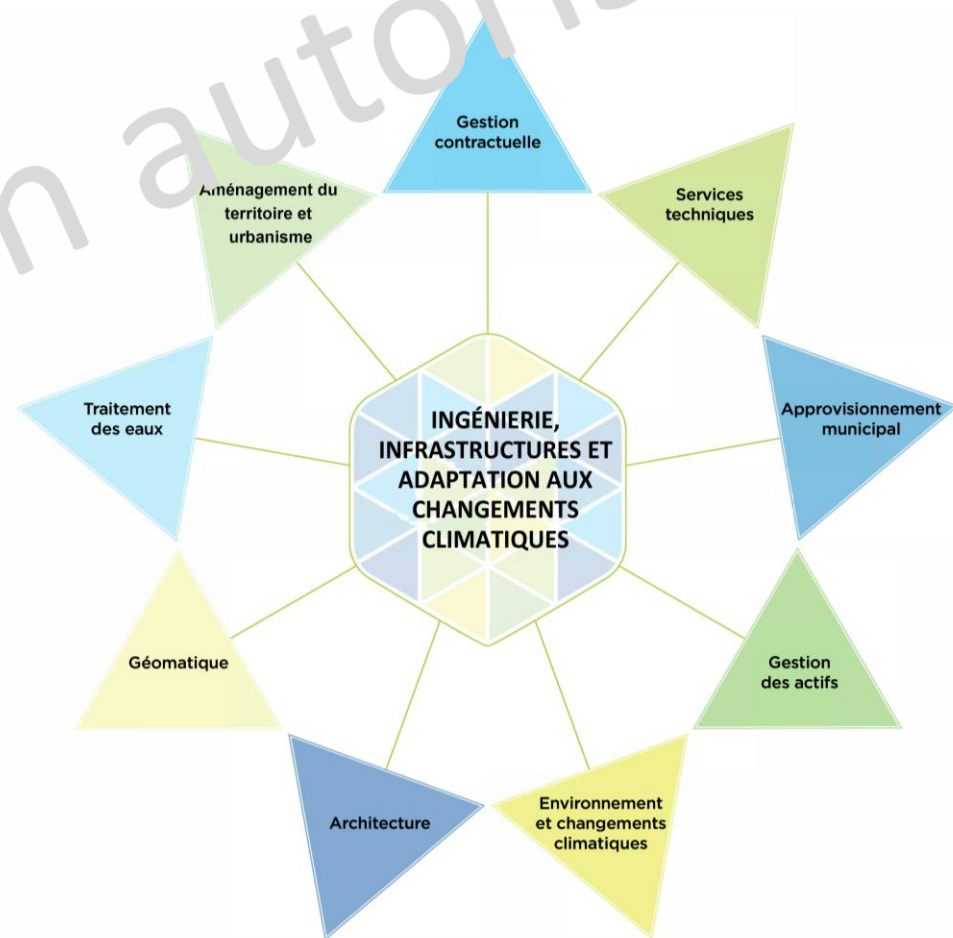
n auton

Gestion contractuelle

Services techniques

Approvisionnement municipal

Gestion des actifs

Environnement et changements climatiques

Architecture

Géomatique

Traitement des eaux

Aménagement du territoire et urbanisme

INGÉNIERIE, INFRASTRUCTURES ET ADAPTATION AUX CHANGEMENTS CLIMATIQUES